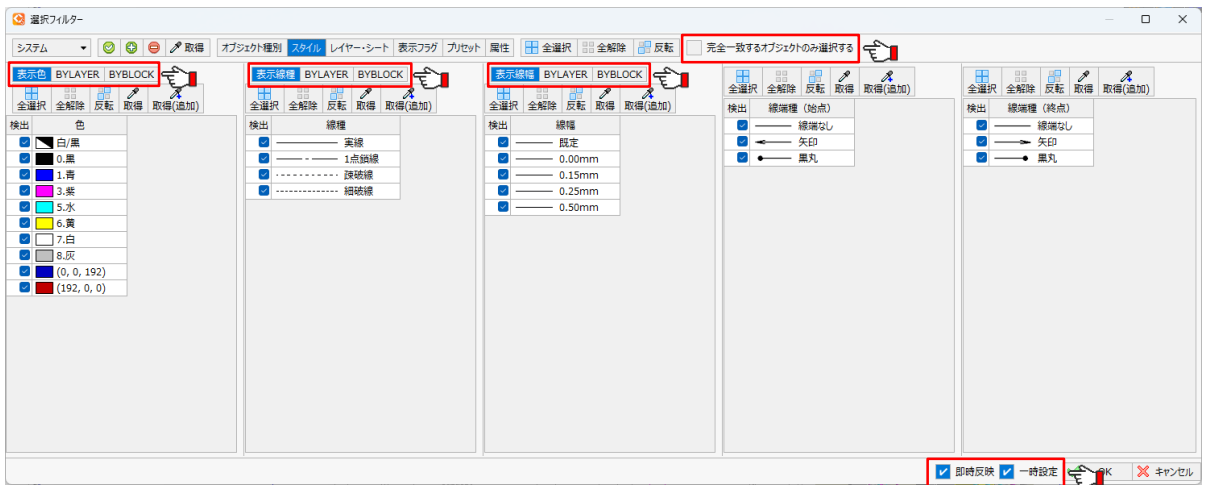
選択フィルター

システム 取得 オブジェクト種別 スタイル レイヤー・シート 表示フラグ プリセット 属性 全選択 全解除 反転 完全一致するオブジェクトのみ選択する

表示色 BYLAYER BYBLOCK
全選択 全解除 反転 取得 取得(追加)

| 検出 | 色 |
|---|---|
| ☑ | 白/黒 |
| ☑ | 0.黒 |
| ☑ | 1.青 |
| ☑ | 3.紫 |
| ☑ | 5.水 |
| ☑ | 6.黄 |
| ☑ | 7.白 |
| ☑ | 8.灰 |
| ☑ | (0, 0, 192) |
| ☑ | (192, 0, 0) |

表示線種 BYLAYER BYBLOCK
全選択 全解除 反転 取得 取得(追加)

| 検出 | 線種 |
|---|---|
| ☑ | 実線 |
| ☑ | 1点鎖線 |
| ☑ | 疎破線 |
| ☑ | 細破線 |

表示線幅 BYLAYER BYBLOCK
全選択 全解除 反転 取得 取得(追加)

| 検出 | 線幅 |
|---|---|
| ☑ | 既定 |
| ☑ | 0.00mm |
| ☑ | 0.15mm |
| ☑ | 0.25mm |
| ☑ | 0.50mm |

全選択 全解除 反転 取得 取得(追加)

| 検出 | 線端種（始点） |
|---|---|
| ☑ | 線端なし |
| ☑ | 矢印 |
| ☑ | 黒丸 |

全選択 全解除 反転 取得 取得(追加)

| 検出 | 線端種（終点） |
|---|---|
| ☑ | 線端なし |
| ☑ | 矢印 |
| ☑ | 黒丸 |

即時反映 一時設定 OK キャンセル